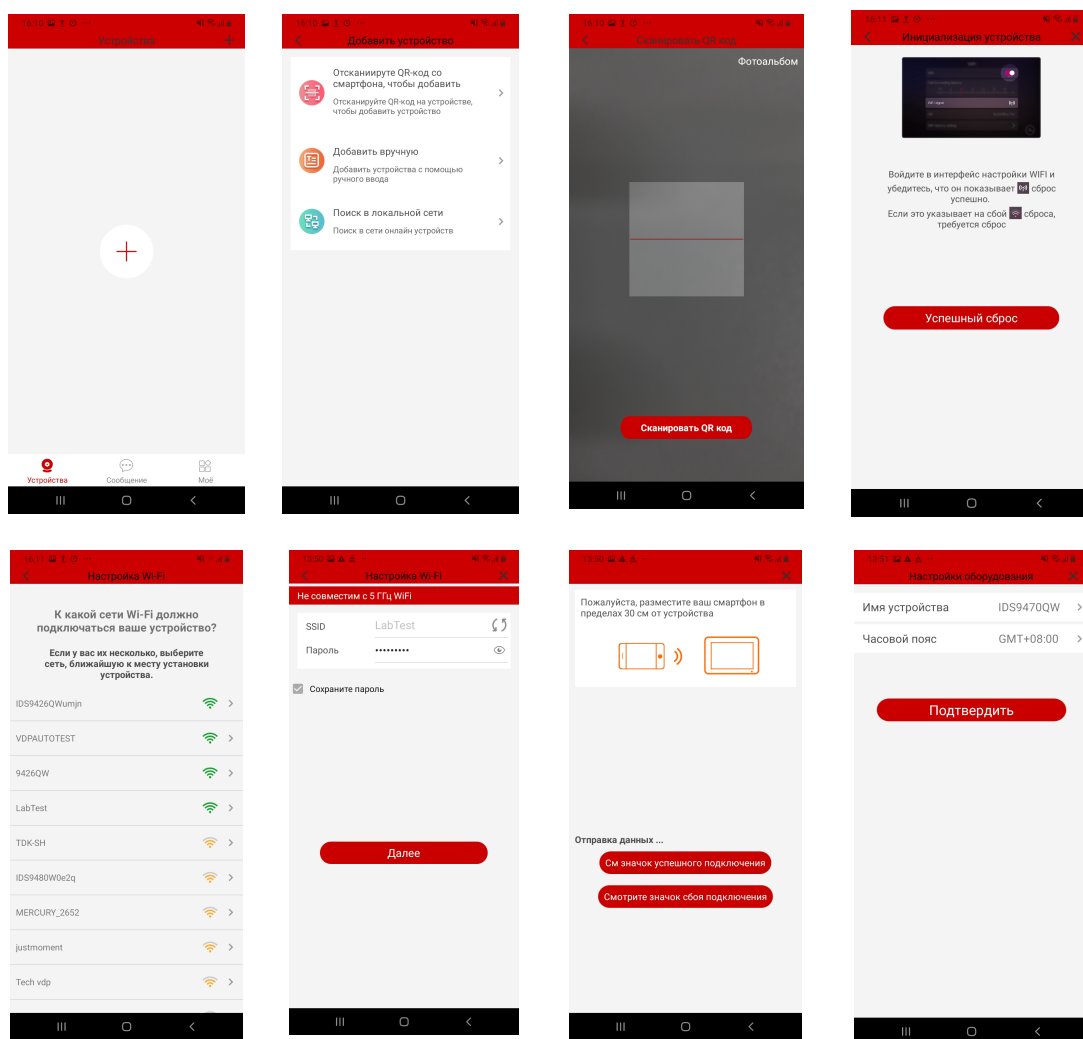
16:10
Устройства
+
Устройства
Сообщение
Моё

16:11
Добавить устройство
Отсканируйте QR-код со смартфона, чтобы добавить
Отсканируйте QR-код на устройстве, чтобы добавить устройство
Добавить вручную
Добавить устройства с помощью ручного ввода
Поиск в локальной сети
Поиск в сети онлайн устройств

16:10
Сканировать QR код
Фотоальбом
Сканировать QR код

16:11
Инициализация устройства
Войдите в интерфейс настройки WIFI и убедитесь, что он показывает сброс успешно.
Если это указывает на сбой сброса, требуется сброс
Успешный сброс

16:11
Настройка Wi-Fi
К какой сети Wi-Fi должно подключаться ваше устройство?
Если у вас их несколько, выберите сеть, ближайшую к месту установки устройства.
IDS9426QWumjn
VDPAUTOTEST
9426QW
LabTest
TDK-SH
IDS9480W0e2q
MERCURY_2652
justmoment
Tech vdp

13:30
Настройка Wi-Fi
Не совместим с 5 ГГц WiFi
SSID
LabTest
Пароль
•••••••••
Сохраните пароль
Далее

13:30
Пожалуйста, разместите ваш смартфон в пределах 30 см от устройства
Отправка данных ...
См значок успешного подключения
Смотрите значок сбоя подключения

13:31
Настройки оборудования
Имя устройства
IDS9470QW
Часовой пояс
GMT+08:00
Подтвердить